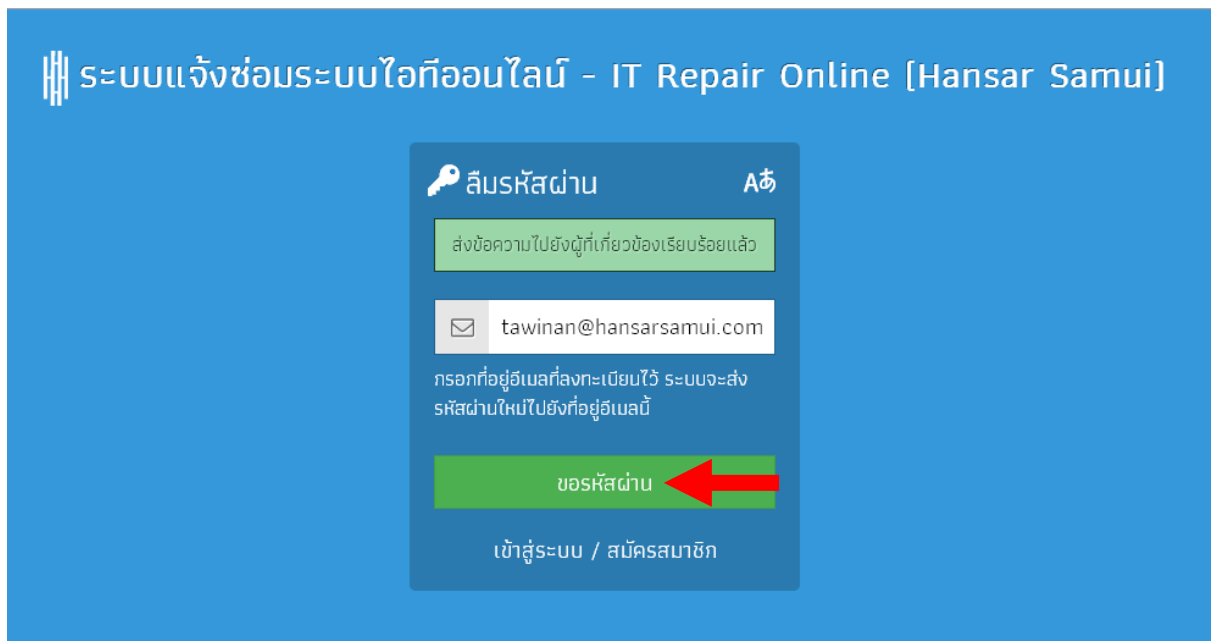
ระบบแจ้งซ่อมระบบไอทีออนไลน์ - IT Repair Online [Hansar Samui]

ลืมรหัสผ่าน

Aあ

ส่งข้อความไปยังผู้ที่เกี่ยวข้องเรียบร้อยแล้ว

tawinan@hansarsamui.com

กรอกที่อยู่อีเมลที่ลงทะเบียนไว้ ระบบจะส่งรหัสผ่านใหม่ไปยังที่อยู่อีเมลนี้

ขอรหัสผ่าน

เข้าสู่ระบบ / สมัครสมาชิก